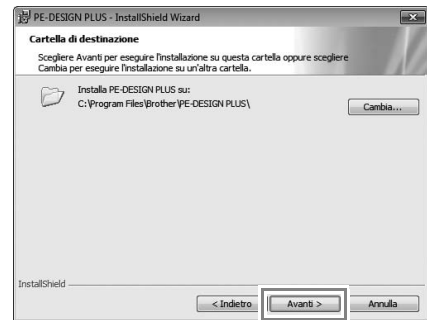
PE-DESIGN PLUS - InstallShield Wizard

Cartella di destinazione

Scegliere Avanti per eseguire l'installazione su questa cartella oppure scegliere Cambia per eseguire l'installazione su un'altra cartella.

Installa PE-DESIGN PLUS su:
C:\Program Files\Brother\PE-DESIGN PLUS\

Cambia...

InstallShield

< Indietro

Avanti >

Annulla